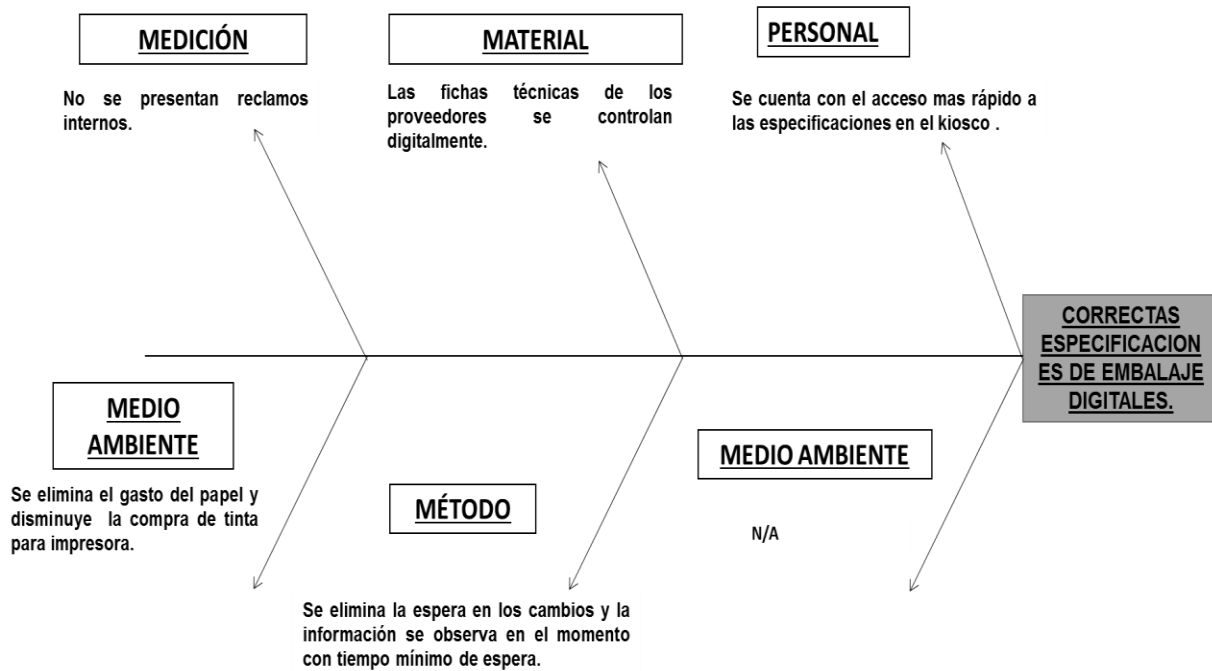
MEDICIÓN

No se presentan reclamos internos.

MATERIAL

Las fichas técnicas de los proveedores se controlan digitalmente.

PERSONAL

Se cuenta con el acceso mas rápido a las especificaciones en el kiosco .

CORRECTAS ESPECIFICACIONES DE EMBALAJE DIGITALES.

MEDIO AMBIENTE

Se elimina el gasto del papel y disminuye la compra de tinta para impresora.

MÉTODO

Se elimina la espera en los cambios y la información se observa en el momento con tiempo mínimo de espera.

MEDIO AMBIENTE

N/A